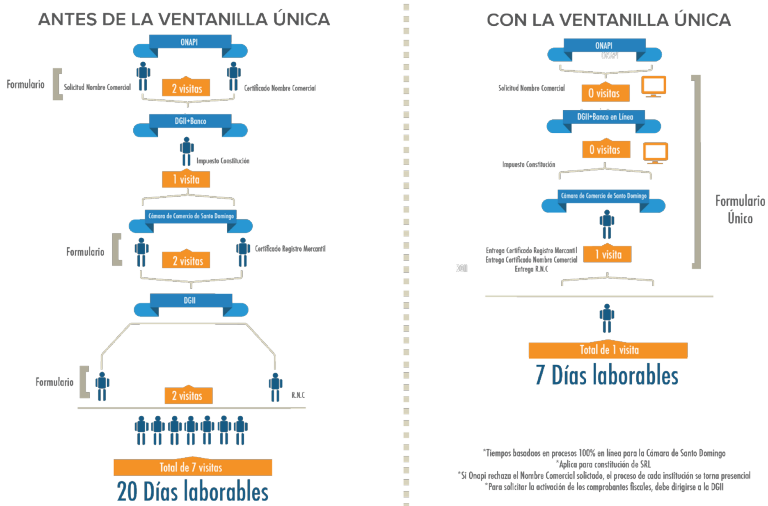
ANTES DE LA VENTANILLA ÚNICA

ONAPI

Formulario

Solicitud Nombre Comercial

2 visitas

Certificado Nombre Comercial

DGII+Banco

Impuesto Constitución

1 visita

Cámara de Comercio de Santo Domingo

Formulario

2 visitas

Certificado Registro Mercantil

DGII

Formulario

2 visitas

R.N.C

Total de 7 visitas

20 Días laborables

CON LA VENTANILLA ÚNICA

ONAPI

Solicitud Nombre Comercial

0 visitas

DGII+Banco en Línea

0 visitas

Impuesto Constitución

Cámara de Comercio de Santo Domingo

Formulario Único

Entrega Certificado Registro Mercantil
Entrega Certificado Nombre Comercial
Entrega R.N.C

1 visita

Total de 1 visita

7 Días laborables

*Tiempos basados en procesos 100% en línea para la Cámara de Santo Domingo
*Aplica para constitución de SRL
*Si Onapi rechaza el Nombre Comercial solicitado, el proceso de cada institución se torna presencial
*Para solicitar la activación de los comprobantes fiscales, debe dirigirse a la DGII